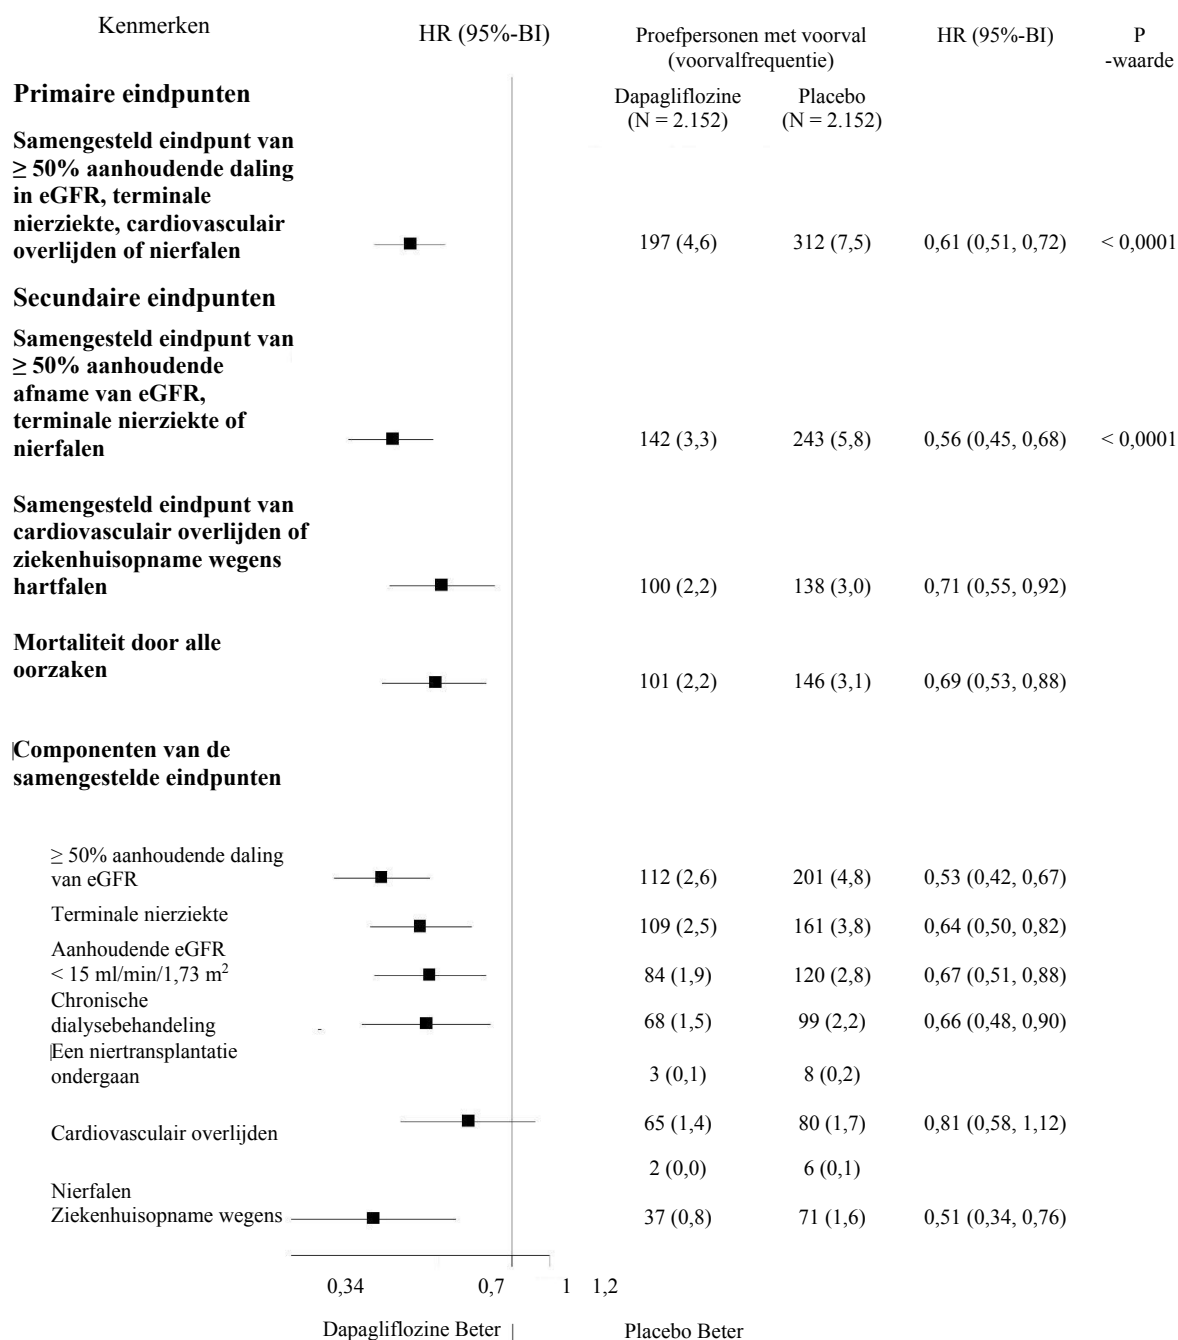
| Kenmerken | HR (95%-BI) | Proefpersonen met voorval (voorvalfrequentie) Dapagliflozine (N = 2.152) | Placebo (N = 2.152) | HR (95%-BI) | P -waarde |
|---|---|---|---|---|---|
| **Primaire eindpunten** | | | | | |
| **Samengesteld eindpunt van ≥ 50% aanhoudende daling in eGFR, terminale nierziekte, cardiovasculair overlijden of nierfalen** | | 197 (4,6) | 312 (7,5) | 0,61 (0,51, 0,72) | < 0,0001 |
| **Secundaire eindpunten** | | | | | |
| **Samengesteld eindpunt van ≥ 50% aanhoudende afname van eGFR, terminale nierziekte of nierfalen** | | 142 (3,3) | 243 (5,8) | 0,56 (0,45, 0,68) | < 0,0001 |
| **Samengesteld eindpunt van cardiovasculair overlijden of ziekenhuisopname wegens hartfalen** | | 100 (2,2) | 138 (3,0) | 0,71 (0,55, 0,92) | |
| **Mortaliteit door alle oorzaken** | | 101 (2,2) | 146 (3,1) | 0,69 (0,53, 0,88) | |
| **Componenten van de samengestelde eindpunten** | | | | | |
| ≥ 50% aanhoudende daling van eGFR | | 112 (2,6) | 201 (4,8) | 0,53 (0,42, 0,67) | |
| Terminale nierziekte | | 109 (2,5) | 161 (3,8) | 0,64 (0,50, 0,82) | |
| Aanhoudende eGFR < 15 ml/min/1,73 m$^2$ | | 84 (1,9) | 120 (2,8) | 0,67 (0,51, 0,88) | |
| Chronische dialysebehandeling | | 68 (1,5) | 99 (2,2) | 0,66 (0,48, 0,90) | |
| Een niertransplantatie ondergaan | | 3 (0,1) | 8 (0,2) | | |
| Cardiovasculair overlijden | | 65 (1,4) | 80 (1,7) | 0,81 (0,58, 1,12) | |
| Nierfalen | | 2 (0,0) | 6 (0,1) | | |
| Ziekenhuisopname wegens | | 37 (0,8) | 71 (1,6) | 0,51 (0,34, 0,76) | |

0,34 0,7 1 1,2

Dapagliflozine Beter | Placebo Beter